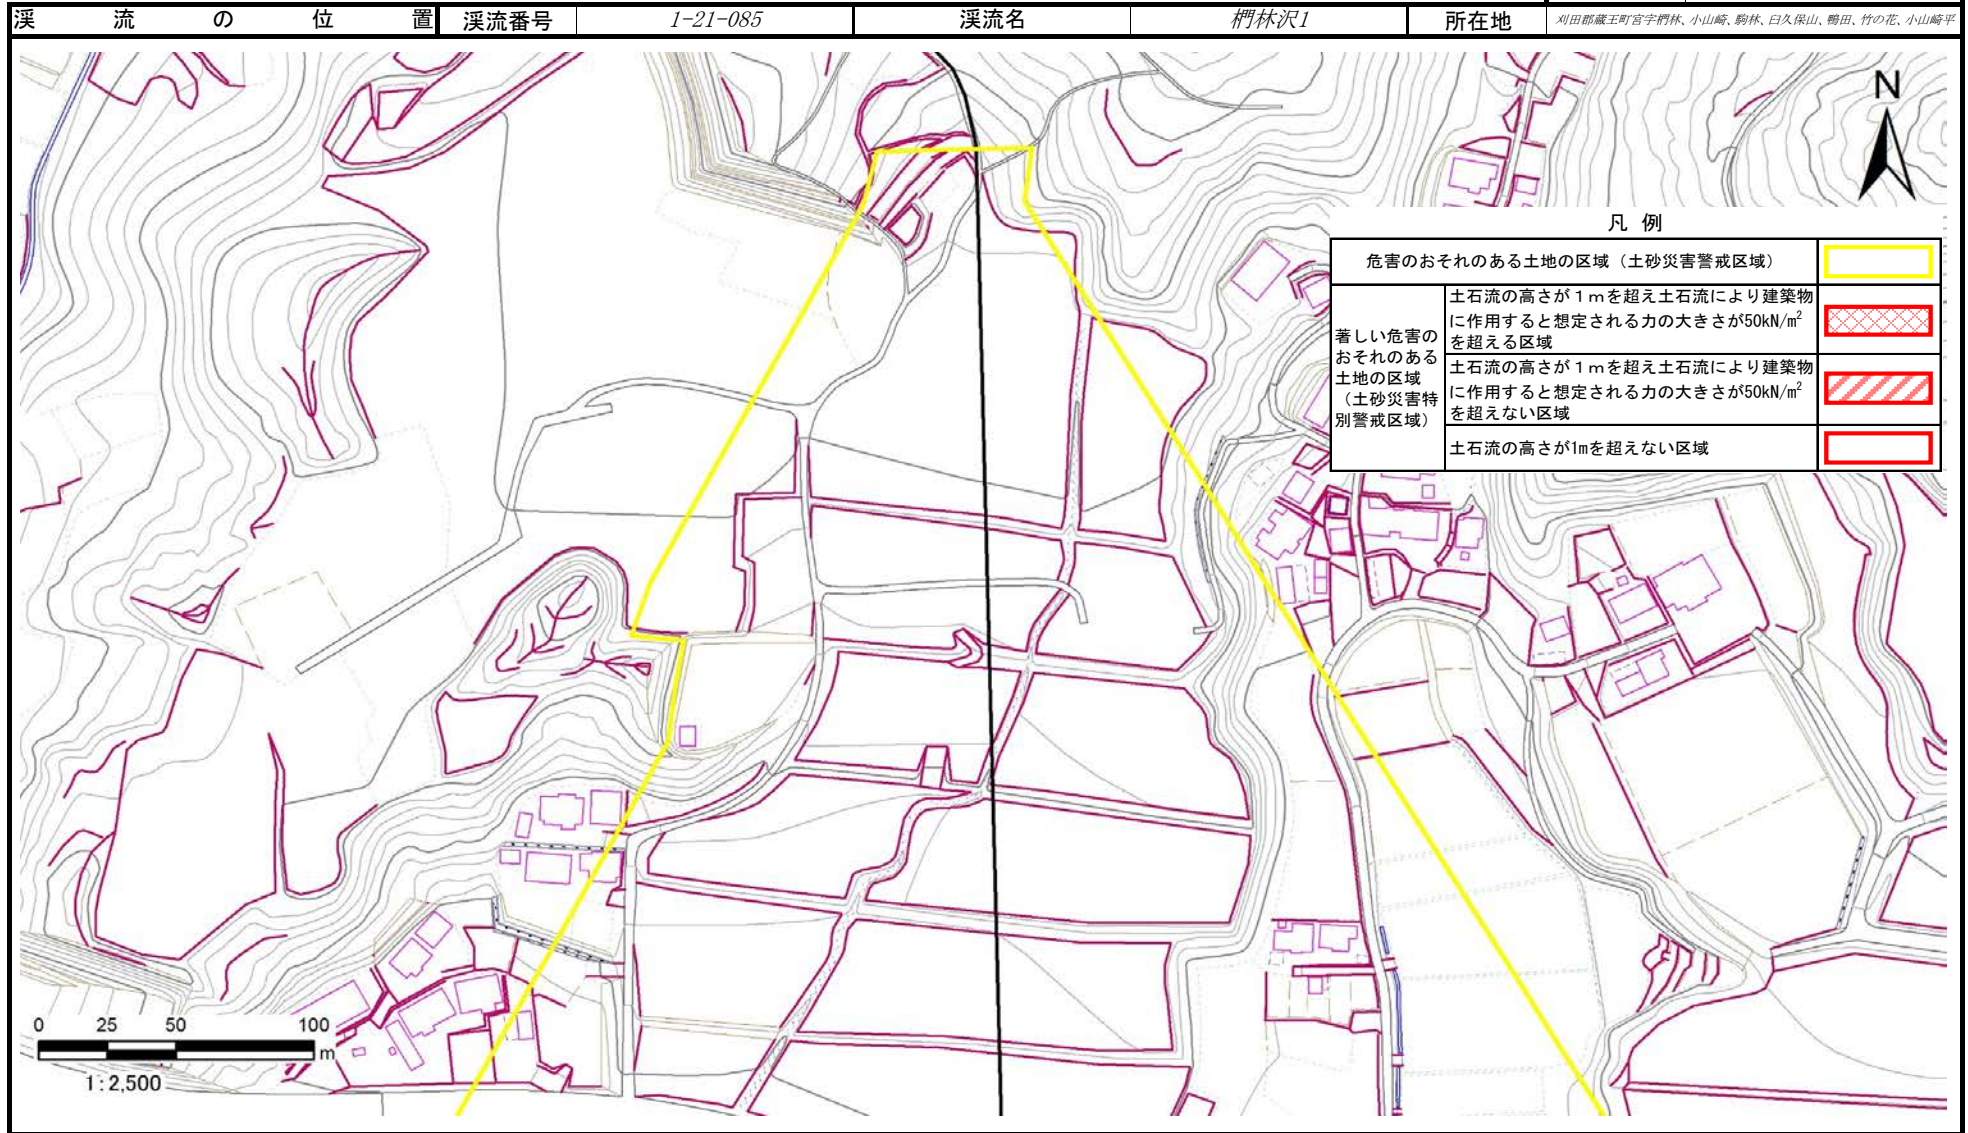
| 渓流の位置 | 渓流番号 | 1-21-085 | 渓流名 | 椚林沢1 | 所在地 | 刈田郡蔵王町宮字椚林、小山崎、駒林、臼久保山、鴨田、竹の花、小山崎平 |
|---|---|---|---|---|---|---|

N

凡 例

| 危害のおそれのある土地の区域（土砂災害警戒区域） | | |
|---|---|---|
| 著しい危害のおそれのある土地の区域（土砂災害特別警戒区域） | 土石流の高さが１ｍを超え土石流により建築物に作用すると想定される力の大きさが50kN/m$^2$を超える区域 | |
| | 土石流の高さが１ｍを超え土石流により建築物に作用すると想定される力の大きさが50kN/m$^2$を超えない区域 | |
| | 土石流の高さが1mを超えない区域 | |

0 25 50 100
m
1:2,500